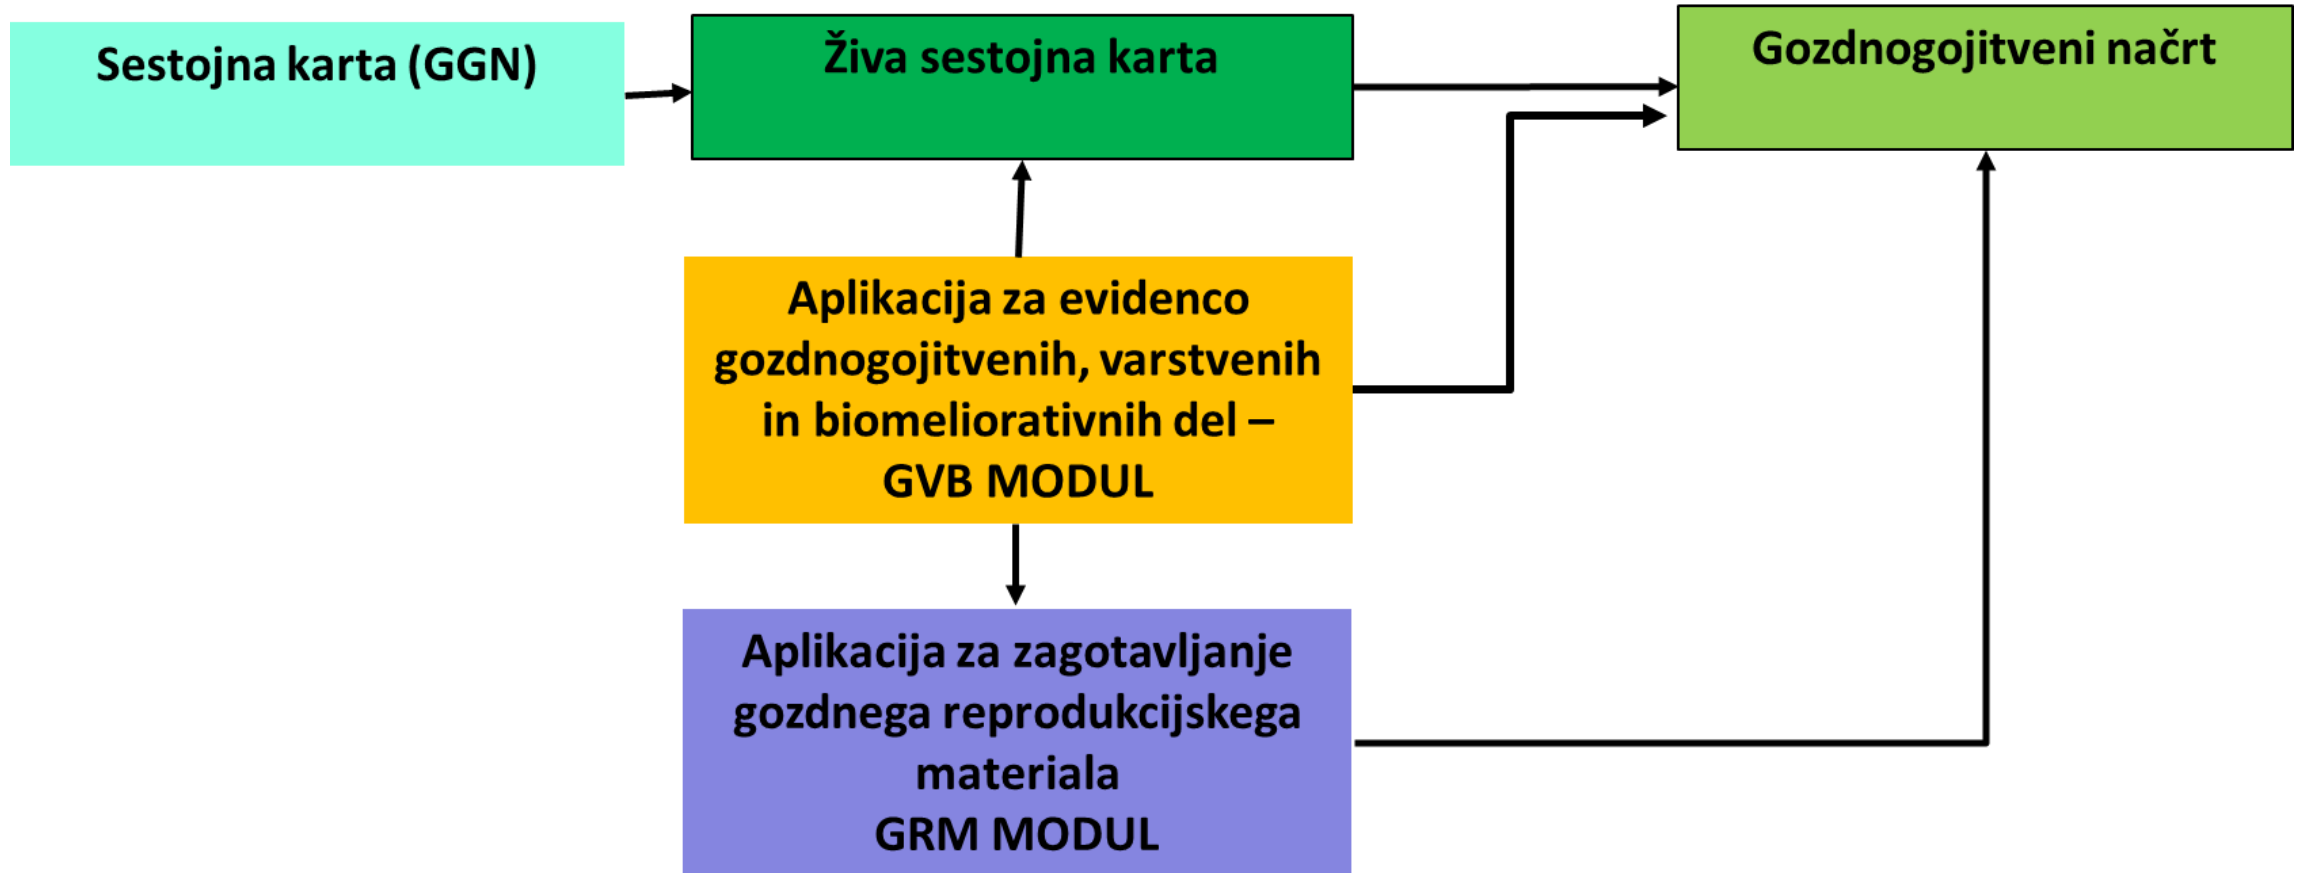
Sestojna karta (GGN)

Živa sestojna karta

Gozdnogojitveni načrt

Aplikacija za evidenco gozdnogojitvenih, varstvenih in biomeliorativnih del – GVB MODUL

Aplikacija za zagotavljanje gozdnega reprodukcijskega materiala GRM MODUL